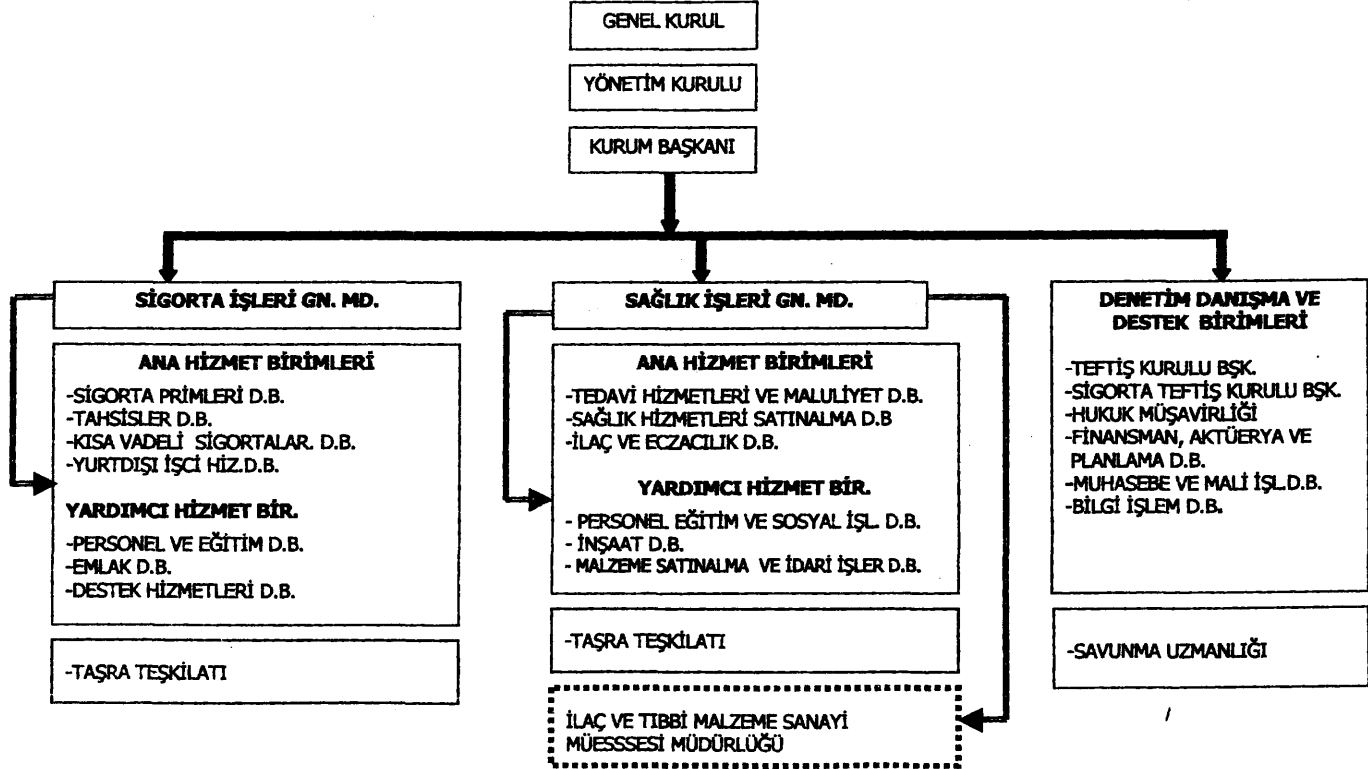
GENEL KURUL

YÖNETİM KURULU

KURUM BAŞKANI

SİGORTA İŞLERİ GN. MD.

ANA HİZMET BİRİMLERİ

-SİGORTA PRİMLERİ D.B.
-TAHSİSLER D.B.
-KISA VADELİ SİGORTALAR. D.B.
-YURTDIŞI İŞCİ HİZ.D.B.

YARDIMCI HİZMET BİR.

-PERSONEL VE EĞİTİM D.B.
-EMLAK D.B.
-DESTEK HİZMETLERİ D.B.

-TAŞRA TEŞKİLATI

SAĞLIK İŞLERİ GN. MD.

ANA HİZMET BİRİMLERİ

-TEDAVİ HİZMETLERİ VE MALULİYET D.B.
-SAĞLIK HİZMETLERİ SATINALMA D.B
-İLAÇ VE ECZACILIK D.B.

YARDIMCI HİZMET BİR.

- PERSONEL EĞİTİM VE SOSYAL İŞL. D.B.
- İNŞAAT D.B.
- MALZEME SATINALMA VE İDARİ İŞLER D.B.

-TAŞRA TEŞKİLATI

İLAÇ VE TIBBİ MALZEME SANAYİ MÜESSSESİ MÜDÜRLÜĞÜ

DENETİM DANIŞMA VE DESTEK BİRİMLERİ

-TEFTİŞ KURULU BŞK.
-SİGORTA TEFTİŞ KURULU BŞK.
-HUKUK MÜŞAVİRLİĞİ
-FİNANSMAN, AKTÜERYA VE PLANLAMA D.B.
-MUHASEBE VE MALİ İŞL.D.B.
-BİLGİ İŞLEM D.B.

-SAVUNMA UZMANLIĞI